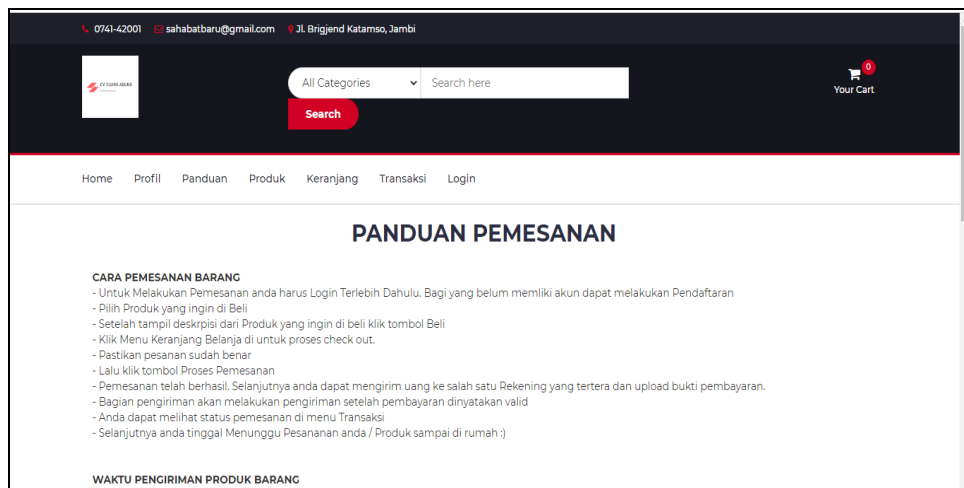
0741-42001 sahabatbaru@gmail.com Jl. Brigjend Katamso, Jambi

CV SAHABAT BARU

All Categories
Search here
Search

0
Your Cart

Home Profil Panduan Produk Keranjang Transaksi Login

PANDUAN PEMESANAN

CARA PEMESANAN BARANG
- Untuk Melakukan Pemesanan anda harus Login Terlebih Dahulu. Bagi yang belum memliki akun dapat melakukan Pendaftaran
- Pilih Produk yang ingin di Beli
- Setelah tampil deskrpisi dari Produk yang ingin di beli klik tombol Beli
- Klik Menu Keranjang Belanja di untuk proses check out.
- Pastikan pesanan sudah benar
- Lalu klik tombol Proses Pemesanan
- Pemesanan telah berhasil. Selanjutnya anda dapat mengirim uang ke salah satu Rekening yang tertera dan upload bukti pembayaran.
- Bagian pengiriman akan melakukan pengiriman setelah pembayaran dinyatakan valid
- Anda dapat melihat status pemesanan di menu Transaksi
- Selanjutnya anda tinggal Menunggu Pesananan anda / Produk sampai di rumah :)

WAKTU PENGIRIMAN PRODUK BARANG